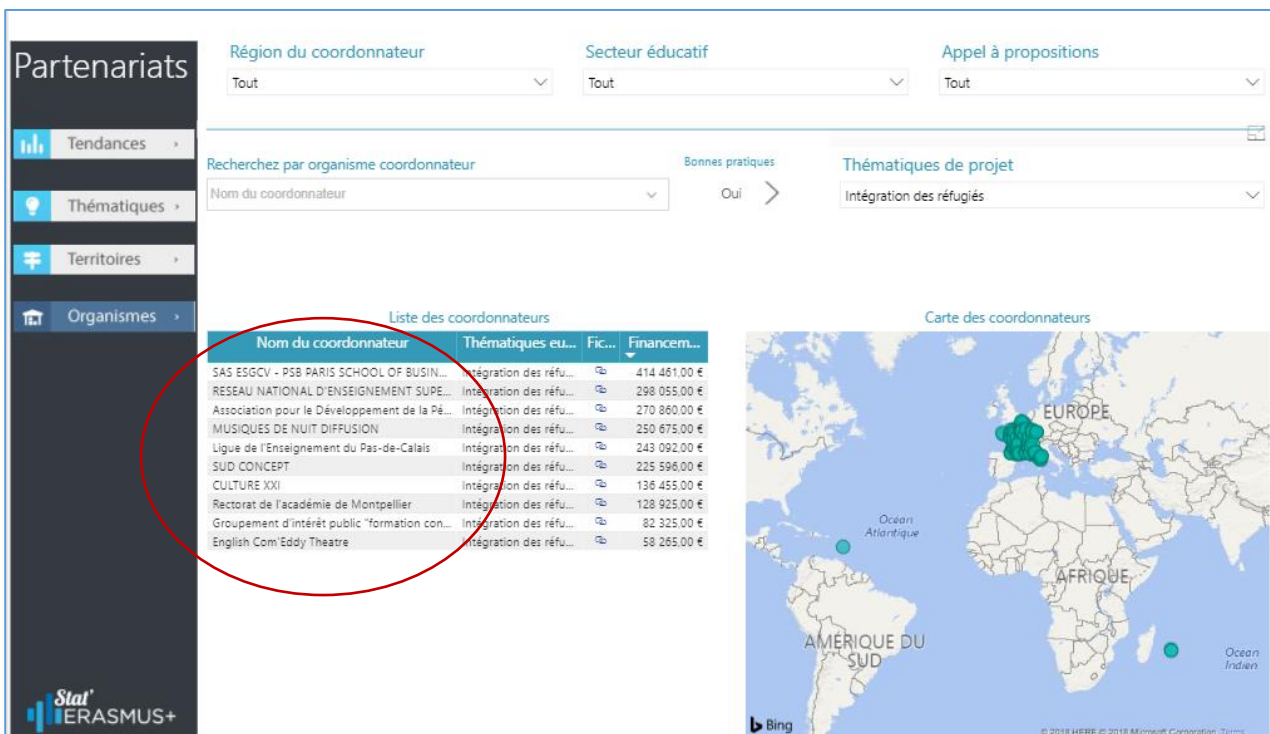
Partenariats

Tendances ›

Thématiques ›

Territoires ›

Organismes ›

Région du coordonnateur
Tout

Secteur éducatif
Tout

Appel à propositions
Tout

Recherchez par organisme coordonnateur
Nom du coordonnateur

Bonnes pratiques
Oui

Thématiques de projet
Intégration des réfugiés

Liste des coordonnateurs

| Nom du coordonnateur | Thématiques eu... | Fic... | Financem... |
|---|---|---|---|
| SAS ESGCV - PSB PARIS SCHOOL OF BUSIN... | Intégration des réfu... | | 414 461,00 € |
| RESEAU NATIONAL D'ENSEIGNEMENT SUPE... | Intégration des réfu... | | 298 055,00 € |
| Association pour le Développement de la Pé... | Intégration des réfu... | | 270 860,00 € |
| MUSIQUES DE NUIT DIFFUSION | Intégration des réfu... | | 250 675,00 € |
| Ligue de l'Enseignement du Pas-de-Calais | Intégration des réfu... | | 243 092,00 € |
| SUD CONCEPT | Intégration des réfu... | | 225 596,00 € |
| CULTURE XXI | Intégration des réfu... | | 136 455,00 € |
| Rectorat de l'académie de Montpellier | Intégration des réfu... | | 128 925,00 € |
| Groupement d'intérêt public "formation con... | Intégration des réfu... | | 82 325,00 € |
| English Com'Eddy Theatre | Intégration des réfu... | | 58 265,00 € |

Carte des coordonnateurs

EUROPE
Océan Atlantique
AFRIQUE
AMÉRIQUE DU SUD
Océan Indien
Bing
© 2018 HERE © 2018 Microsoft Corporation Terms

Stat' ERASMUS+